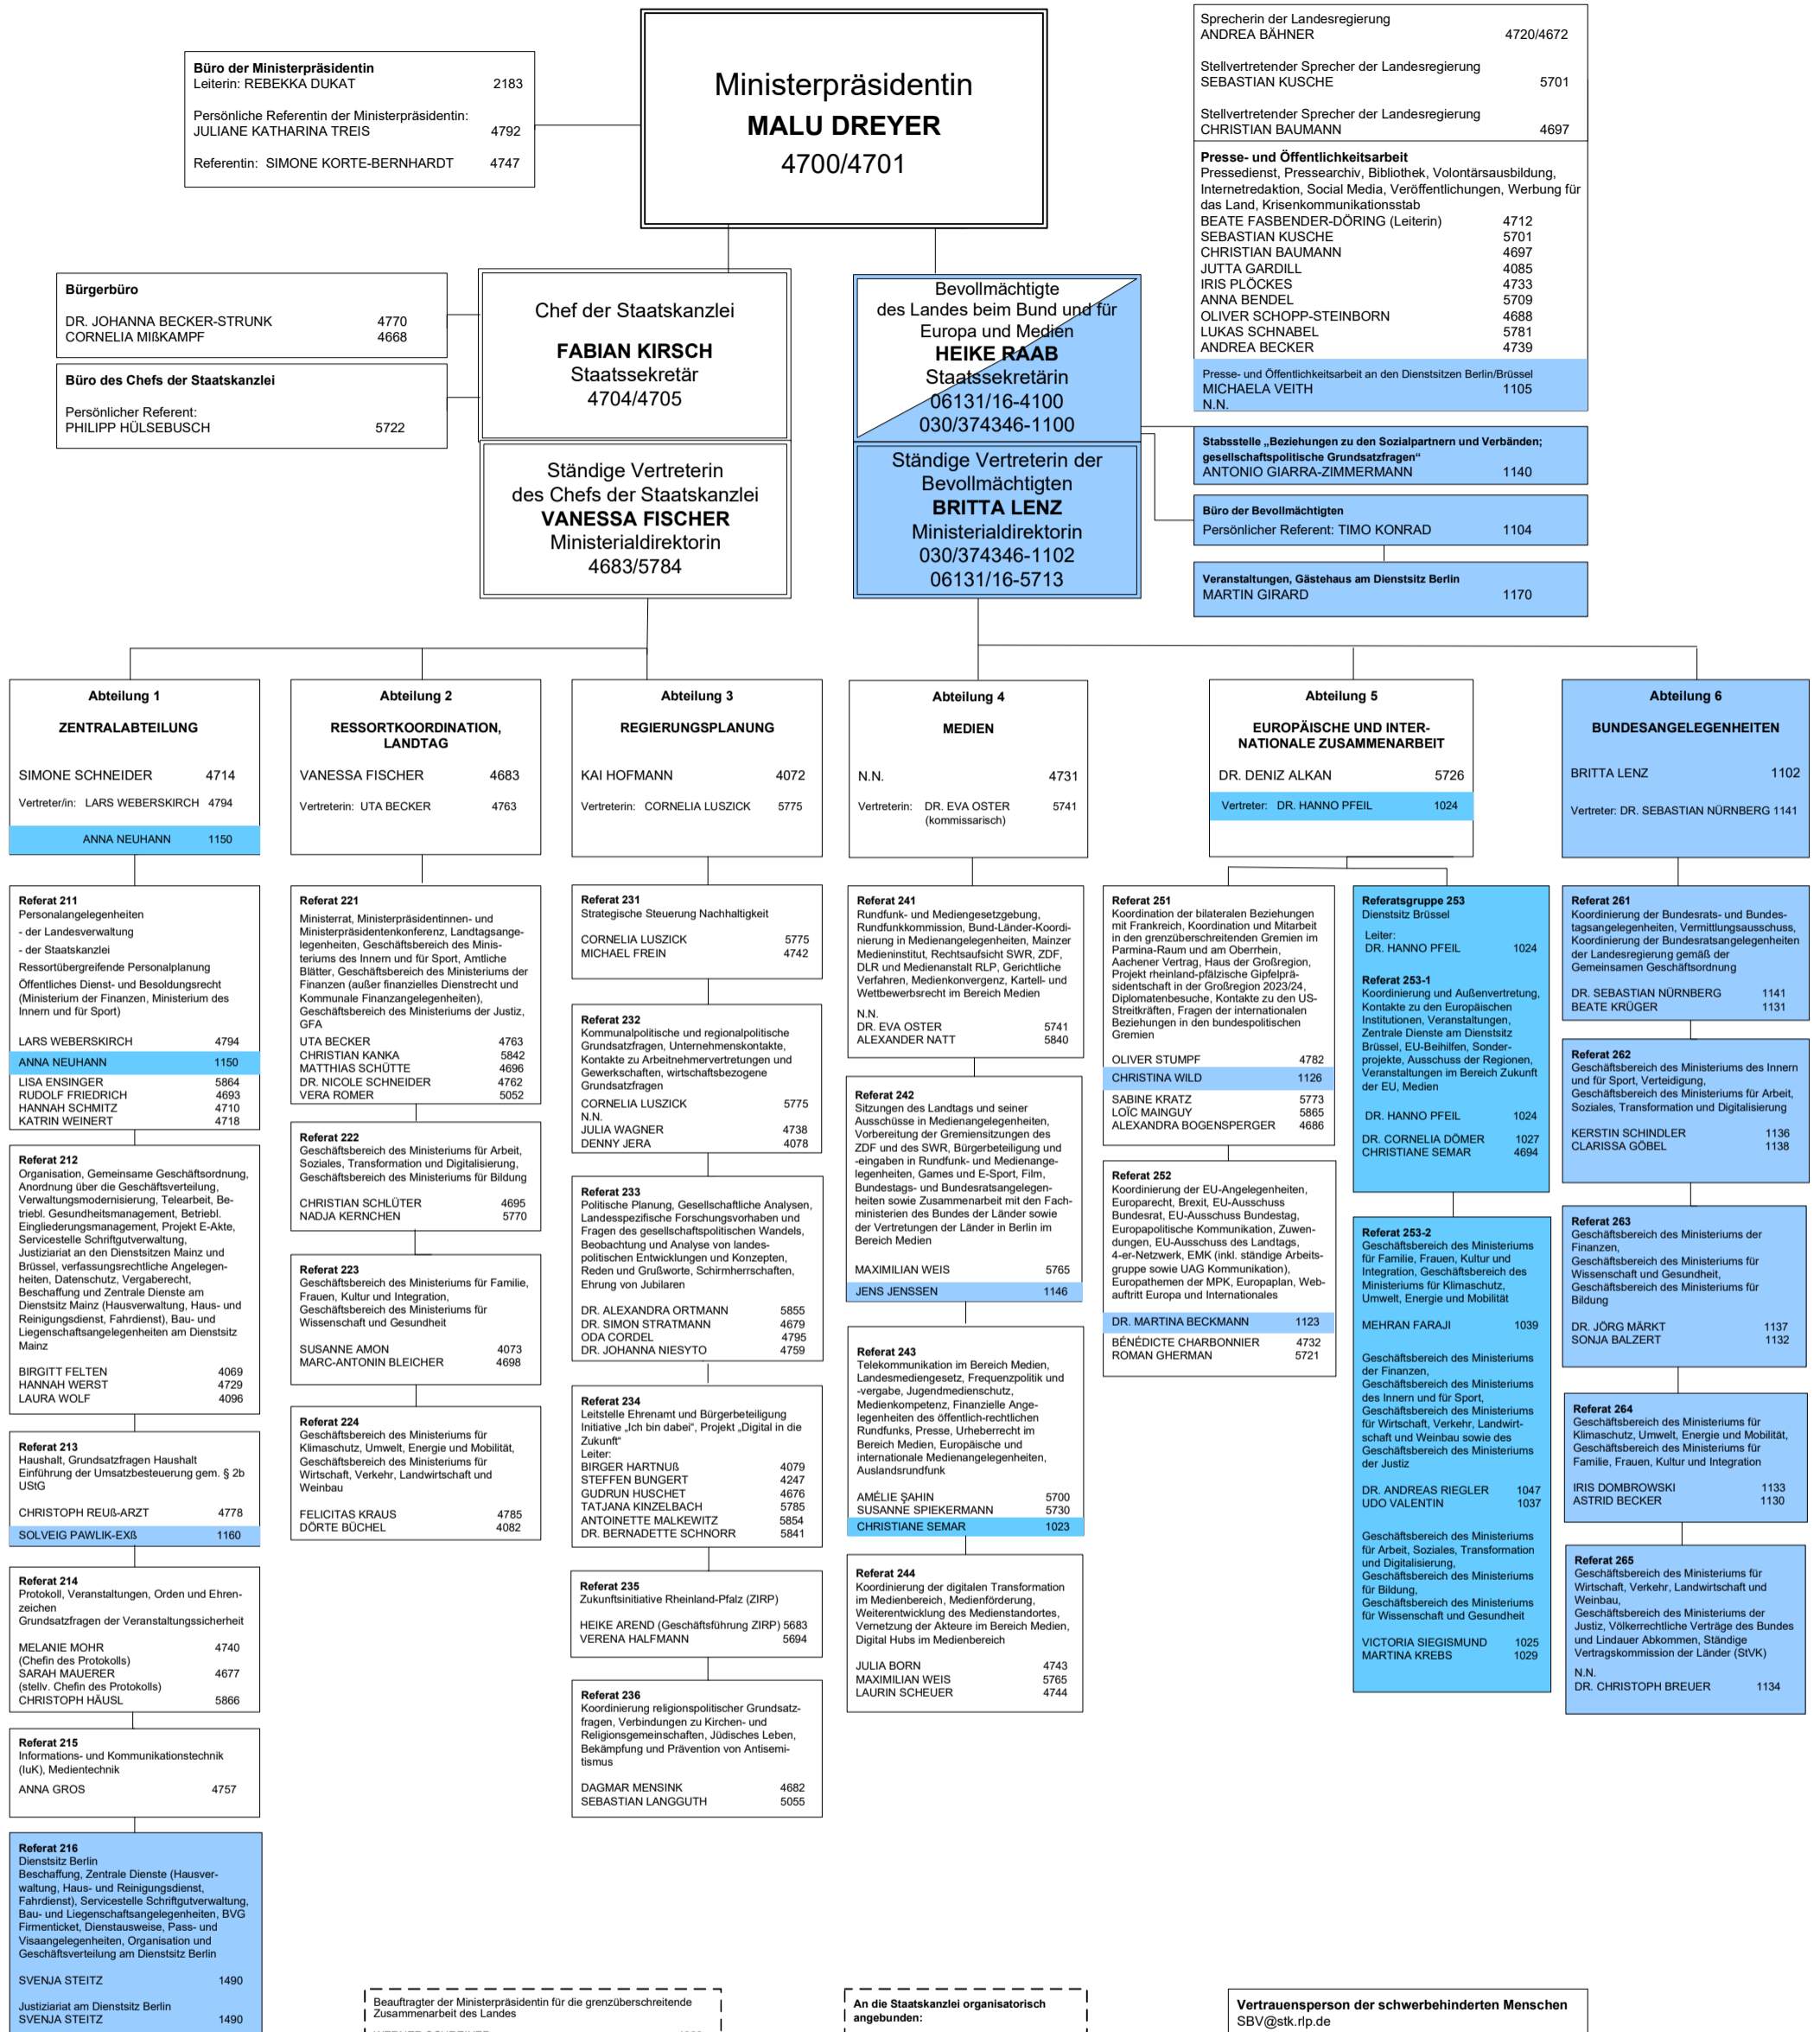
Ministerpräsidentin
MALU DREYER
4700/4701

Büro der Ministerpräsidentin
Leiterin: REBEKKA DUKAT 2183

Persönliche Referentin der Ministerpräsidentin:
JULIANE KATHARINA TREIS 4792

Referentin: SIMONE KORTE-BERNHARDT 4747

Sprecherin der Landesregierung
ANDREA BÄHNER 4720/4672

Stellvertretender Sprecher der Landesregierung
SEBASTIAN KUSCHE 5701

Stellvertretender Sprecher der Landesregierung
CHRISTIAN BAUMANN 4697

Presse- und Öffentlichkeitsarbeit
Pressedienst, Pressearchiv, Bibliothek, Volontärsausbildung, Internetredaktion, Social Media, Veröffentlichungen, Werbung für das Land, Krisenkommunikationsstab
BEATE FASBENDER-DÖRING (Leiterin) 4712
SEBASTIAN KUSCHE 5701
CHRISTIAN BAUMANN 4697
JUTTA GARDILL 4085
IRIS PLÖCKES 4733
ANNA BENDEL 5709
OLIVER SCHOPP-STEINBORN 4688
LUKAS SCHNABEL 5781
ANDREA BECKER 4739

Presse- und Öffentlichkeitsarbeit an den Dienstsitzen Berlin/Brüssel
MICHAELA VEITH 1105
N.N.

Bürgerbüro
DR. JOHANNA BECKER-STRUNK 4770
CORNELIA MIßKAMPF 4668

Büro des Chefs der Staatskanzlei
Persönlicher Referent:
PHILIPP HÜLSEBUSCH 5722

Chef der Staatskanzlei
FABIAN KIRSCH
Staatssekretär
4704/4705

Bevollmächtigte des Landes beim Bund und für Europa und Medien
HEIKE RAAB
Staatssekretärin
06131/16-4100
030/374346-1100

Ständige Vertreterin des Chefs der Staatskanzlei
VANESSA FISCHER
Ministerialdirektorin
4683/5784

Ständige Vertreterin der Bevollmächtigten
BRITTA LENZ
Ministerialdirektorin
030/374346-1102
06131/16-5713

Stabsstelle „Beziehungen zu den Sozialpartnern und Verbänden; gesellschaftspolitische Grundsatzfragen“
ANTONIO GIARRA-ZIMMERMANN 1140

Büro der Bevollmächtigten
Persönlicher Referent: TIMO KONRAD 1104

Veranstaltungen, Gästehaus am Dienstsitz Berlin
MARTIN GIRARD 1170

Abteilung 1
ZENTRALABTEILUNG
SIMONE SCHNEIDER 4714
Vertreter/in: LARS WEBERSKIRCH 4794
ANNA NEUHANN 1150

Abteilung 2
RESSORTKOORDINATION, LANDTAG
VANESSA FISCHER 4683
Vertreterin: UTA BECKER 4763

Abteilung 3
REGIERUNGSPLANUNG
KAI HOFMANN 4072
Vertreterin: CORNELIA LUSZICK 5775

Abteilung 4
MEDIEN
N.N. 4731
Vertreterin: DR. EVA OSTER (kommissarisch) 5741

Abteilung 5
EUROPÄISCHE UND INTERNATIONALE ZUSAMMENARBEIT
DR. DENIZ ALKAN 5726
Vertreter: DR. HANNO PFEIL 1024

Abteilung 6
BUNDESANGELEGENHEITEN
BRITTA LENZ 1102
Vertreter: DR. SEBASTIAN NÜRNBERG 1141

Referat 211
Personalangelegenheiten
- der Landesverwaltung
- der Staatskanzlei
Ressortübergreifende Personalplanung
Öffentliches Dienst- und Besoldungsrecht (Ministerium der Finanzen, Ministerium des Innern und für Sport)
LARS WEBERSKIRCH 4794
ANNA NEUHANN 1150
LISA ENSINGER 5864
RUDOLF FRIEDRICH 4693
HANNAH SCHMITZ 4710
KATRIN WEINERT 4718

Referat 212
Organisation, Gemeinsame Geschäftsordnung, Anordnung über die Geschäftsverteilung, Verwaltungsmodernisierung, Telearbeit, Betriebl. Gesundheitsmanagement, Betriebl. Eingliederungsmanagement, Projekt E-Akte, Servicestelle Schriftgutverwaltung, Justiziariat an den Dienstsitzen Mainz und Brüssel, verfassungsrechtliche Angelegenheiten, Datenschutz, Vergaberecht, Beschaffung und Zentrale Dienste am Dienstsitz Mainz (Hausverwaltung, Haus- und Reinigungsdienst, Fahrdienst), Bau- und Liegenschaftsangelegenheiten am Dienstsitz Mainz
BIRGIT FELTEN 4069
HANNAH WERST 4729
LAURA WOLF 4096

Referat 213
Haushalt, Grundsatzfragen Haushalt
Einführung der Umsatzbesteuerung gem. § 2b UStG
CHRISTOPH REUß-ARZT 4778
SOLVEIG PAWLIK-EXß 1160

Referat 214
Protokoll, Veranstaltungen, Orden und Ehrenzeichen
Grundsatzfragen der Veranstaltungssicherheit
MELANIE MOHR (Chefin des Protokolls) 4740
SARAH MAUERER (stellv. Chefin des Protokolls) 4677
CHRISTOPH HÄUSL 5866

Referat 215
Informations- und Kommunikationstechnik (IuK), Medientechnik
ANNA GROS 4757

Referat 216
Dienstsitz Berlin
Beschaffung, Zentrale Dienste (Hausverwaltung, Haus- und Reinigungsdienst, Fahrdienst), Servicestelle Schriftgutverwaltung, Bau- und Liegenschaftsangelegenheiten, BVG Firmenticket, Dienstausweise, Pass- und Visaangelegenheiten, Organisation und Geschäftsverteilung am Dienstsitz Berlin
SVENJA STEITZ 1490
Justiziariat am Dienstsitz Berlin
SVENJA STEITZ 1490

Referat 221
Ministerrat, Ministerpräsidentinnen- und Ministerpräsidentenkonferenz, Landtagsangelegenheiten, Geschäftsbereich des Ministeriums des Innern und für Sport, Amtliche Blätter, Geschäftsbereich des Ministeriums der Finanzen (außer finanzielles Dienstrecht und Kommunale Finanzangelegenheiten), Geschäftsbereich des Ministeriums der Justiz, GFA
UTA BECKER 4763
CHRISTIAN KANKA 5842
MATTHIAS SCHÜTTE 4696
DR. NICOLE SCHNEIDER 4762
VERA ROMER 5052

Referat 222
Geschäftsbereich des Ministeriums für Arbeit, Soziales, Transformation und Digitalisierung, Geschäftsbereich des Ministeriums für Bildung
CHRISTIAN SCHLÜTER 4695
NADJA KERNCHEN 5770

Referat 223
Geschäftsbereich des Ministeriums für Familie, Frauen, Kultur und Integration, Geschäftsbereich des Ministeriums für Wissenschaft und Gesundheit
SUSANNE AMON 4073
MARC-ANTONIN BLEICHER 4698

Referat 224
Geschäftsbereich des Ministeriums für Klimaschutz, Umwelt, Energie und Mobilität, Geschäftsbereich des Ministeriums für Wirtschaft, Verkehr, Landwirtschaft und Weinbau
FELICITAS KRAUS 4785
DÖRTE BÜCHEL 4082

Referat 231
Strategische Steuerung Nachhaltigkeit
CORNELIA LUSZICK 5775
MICHAEL FREIN 4742

Referat 232
Kommunalpolitische und regionalpolitische Grundsatzfragen, Unternehmenskontakte, Kontakte zu Arbeitnehmervertretungen und Gewerkschaften, wirtschaftsbezogene Grundsatzfragen
CORNELIA LUSZICK 5775
N.N.
JULIA WAGNER 4738
DENNY JERA 4078

Referat 233
Politische Planung, Gesellschaftliche Analysen, Landesspezifische Forschungsvorhaben und Fragen des gesellschaftspolitischen Wandels, Beobachtung und Analyse von landespolitischen Entwicklungen und Konzepten, Reden und Grußworte, Schirmherrschaften, Ehrung von Jubilaren
DR. ALEXANDRA ORTMANN 5855
DR. SIMON STRATMANN 4679
ODA CORDEL 4795
DR. JOHANNA NIESYTO 4759

Referat 234
Leitstelle Ehrenamt und Bürgerbeteiligung
Initiative „Ich bin dabei“, Projekt „Digital in die Zukunft“
Leiter:
BIRGER HARTNUß 4079
STEFFEN BUNGERT 4247
GUDRUN HUSCHET 4676
TATJANA KINZELBACH 5785
ANTOINETTE MALKEWITZ 5854
DR. BERNADETTE SCHNORR 5841

Referat 235
Zukunftsinitiative Rheinland-Pfalz (ZIRP)
HEIKE AREND (Geschäftsführung ZIRP) 5683
VERENA HALFMANN 5694

Referat 236
Koordinierung religionspolitischer Grundsatzfragen, Verbindungen zu Kirchen- und Religionsgemeinschaften, Jüdisches Leben, Bekämpfung und Prävention von Antisemitismus
DAGMAR MENSINK 4682
SEBASTIAN LANGGUTH 5055

Referat 241
Rundfunk- und Mediengesetzgebung, Rundfunkkommission, Bund-Länder-Koordinierung in Medienangelegenheiten, Mainzer Medieninstitut, Rechtsaufsicht SWR, ZDF, DLR und Medienanstalt RLP, Gerichtliche Verfahren, Medienkonvergenz, Kartell- und Wettbewerbsrecht im Bereich Medien
N.N.
DR. EVA OSTER 5741
ALEXANDER NATT 5840

Referat 242
Sitzungen des Landtags und seiner Ausschüsse in Medienangelegenheiten, Vorbereitung der Gremiensitzungen des ZDF und des SWR, Bürgerbeteiligung und -eingaben in Rundfunk- und Medienangelegenheiten, Games und E-Sport, Film, Bundestags- und Bundesratsangelegenheiten sowie Zusammenarbeit mit den Fachministerien des Bundes der Länder sowie der Vertretungen der Länder in Berlin im Bereich Medien
MAXIMILIAN WEIS 5765
JENS JENSSEN 1146

Referat 243
Telekommunikation im Bereich Medien, Landesmediengesetz, Frequenzpolitik und -vergabe, Jugendmedienschutz, Medienkompetenz, Finanzielle Angelegenheiten des öffentlich-rechtlichen Rundfunks, Presse, Urheberrecht im Bereich Medien, Europäische und internationale Medienangelegenheiten, Auslandsrundfunk
AMÉLIE ŞAHIN 5700
SUSANNE SPIEKERMANN 5730
CHRISTIANE SEMAR 1023

Referat 244
Koordinierung der digitalen Transformation im Medienbereich, Medienförderung, Weiterentwicklung des Medienstandortes, Vernetzung der Akteure im Bereich Medien, Digital Hubs im Medienbereich
JULIA BORN 4743
MAXIMILIAN WEIS 5765
LAURIN SCHEUER 4744

Referat 251
Koordination der bilateralen Beziehungen mit Frankreich, Koordination und Mitarbeit in den grenzüberschreitenden Gremien im Parmina-Raum und am Oberrhein, Aachener Vertrag, Haus der Großregion, Projekt rheinland-pfälzische Gipfelpräsidentschaft in der Großregion 2023/24, Diplomatenbesuche, Kontakte zu den US-Streitkräften, Fragen der internationalen Beziehungen in den bundespolitischen Gremien
OLIVER STUMPF 4782
CHRISTINA WILD 1126
SABINE KRATZ 5773
LOÏC MAINGUY 5865
ALEXANDRA BOGENSPERGER 4686

Referat 252
Koordinierung der EU-Angelegenheiten, Europarecht, Brexit, EU-Ausschuss Bundesrat, EU-Ausschuss Bundestag, Europapolitische Kommunikation, Zuwendungen, EU-Ausschuss des Landtags, 4-er-Netzwerk, EMK (inkl. ständige Arbeitsgruppe sowie UAG Kommunikation), Europathemen der MPK, Europaplan, Webauftritt Europa und Internationales
DR. MARTINA BECKMANN 1123
BÉNÉDICTE CHARBONNIER 4732
ROMAN GHERMAN 5721

Referatsgruppe 253
Dienstsitz Brüssel
Leiter:
DR. HANNO PFEIL 1024

Referat 253-1
Koordinierung und Außenvertretung, Kontakte zu den Europäischen Institutionen, Veranstaltungen, Zentrale Dienste am Dienstsitz Brüssel, EU-Beihilfen, Sonderprojekte, Ausschuss der Regionen, Veranstaltungen im Bereich Zukunft der EU, Medien
DR. HANNO PFEIL 1024
DR. CORNELIA DÖMER 1027
CHRISTIANE SEMAR 4694

Referat 253-2
Geschäftsbereich des Ministeriums für Familie, Frauen, Kultur und Integration, Geschäftsbereich des Ministeriums für Klimaschutz, Umwelt, Energie und Mobilität
MEHRAN FARAJI 1039
Geschäftsbereich des Ministeriums der Finanzen, Geschäftsbereich des Ministeriums des Innern und für Sport, Geschäftsbereich des Ministeriums für Wirtschaft, Verkehr, Landwirtschaft und Weinbau sowie des Geschäftsbereich des Ministeriums der Justiz
DR. ANDREAS RIEGLER 1047
UDO VALENTIN 1037
Geschäftsbereich des Ministeriums für Arbeit, Soziales, Transformation und Digitalisierung, Geschäftsbereich des Ministeriums für Bildung, Geschäftsbereich des Ministeriums für Wissenschaft und Gesundheit
VICTORIA SIEGISMUND 1025
MARTINA KREBS 1029

Referat 261
Koordinierung der Bundesrats- und Bundestagsangelegenheiten, Vermittlungsausschuss, Koordinierung der Bundesratsangelegenheiten der Landesregierung gemäß der Gemeinsamen Geschäftsordnung
DR. SEBASTIAN NÜRNBERG 1141
BEATE KRÜGER 1131

Referat 262
Geschäftsbereich des Ministeriums des Innern und für Sport, Verteidigung, Geschäftsbereich des Ministeriums für Arbeit, Soziales, Transformation und Digitalisierung
KERSTIN SCHINDLER 1136
CLARISSA GÖBEL 1138

Referat 263
Geschäftsbereich des Ministeriums der Finanzen, Geschäftsbereich des Ministeriums für Wissenschaft und Gesundheit, Geschäftsbereich des Ministeriums für Bildung
DR. JÖRG MÄRKT 1137
SONJA BALZERT 1132

Referat 264
Geschäftsbereich des Ministeriums für Klimaschutz, Umwelt, Energie und Mobilität, Geschäftsbereich des Ministeriums für Familie, Frauen, Kultur und Integration
IRIS DOMBROWSKI 1133
ASTRID BECKER 1130

Referat 265
Geschäftsbereich des Ministeriums für Wirtschaft, Verkehr, Landwirtschaft und Weinbau, Geschäftsbereich des Ministeriums der Justiz, Völkerrechtliche Verträge des Bundes und Lindauer Abkommen, Ständige Vertragskommission der Länder (StVK)
N.N.
DR. CHRISTOPH BREUER 1134

Beauftragter der Ministerpräsidentin für die grenzüberschreitende Zusammenarbeit des Landes
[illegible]

An die Staatskanzlei organisatorisch angebunden:

Vertrauensperson der schwerbehinderten Menschen
SBV@stk.rlp.de